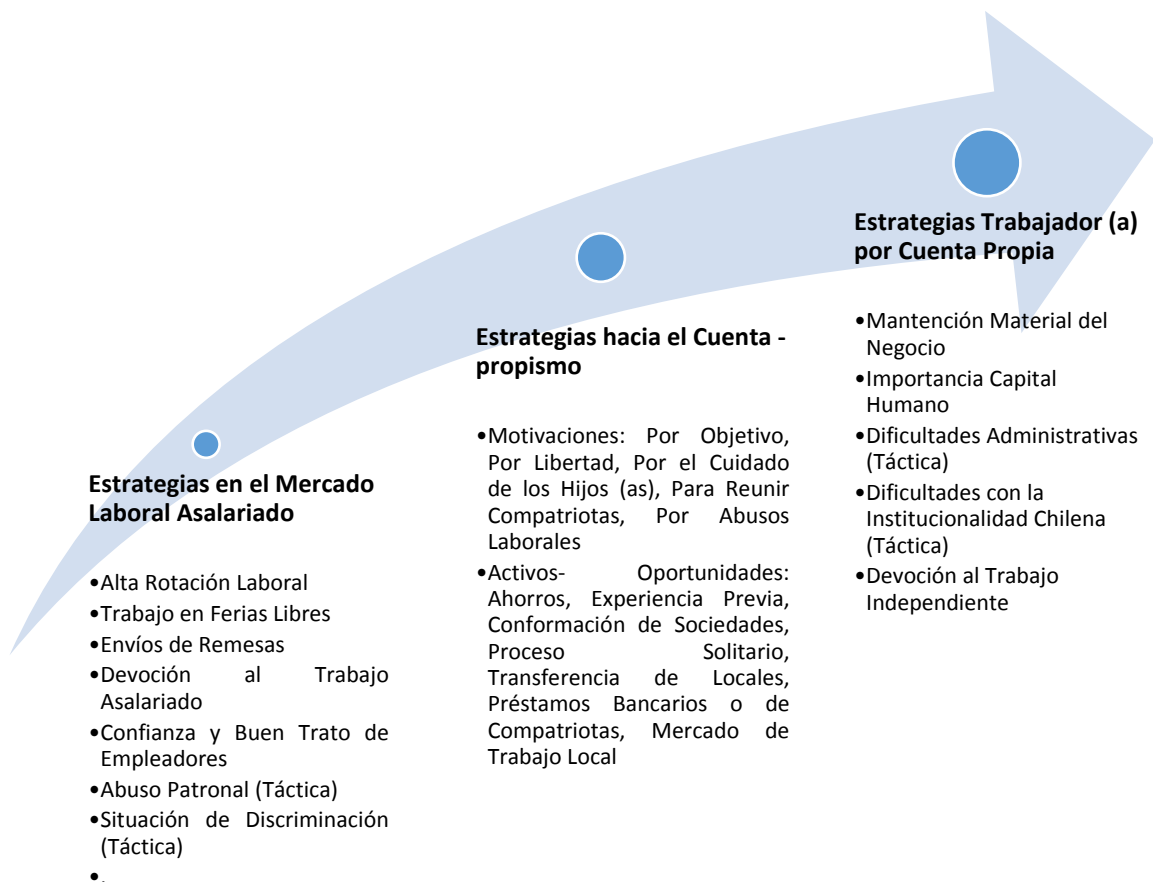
Estrategias en el Mercado Laboral Asalariado

•Alta Rotación Laboral
•Trabajo en Ferias Libres
•Envíos de Remesas
•Devoción al Trabajo Asalariado
•Confianza y Buen Trato de Empleadores
•Abuso Patronal (Táctica)
•Situación de Discriminación (Táctica)
•

Estrategias hacia el Cuenta - propismo

•Motivaciones: Por Objetivo, Por Libertad, Por el Cuidado de los Hijos (as), Para Reunir Compatriotas, Por Abusos Laborales
•Activos- Oportunidades: Ahorros, Experiencia Previa, Conformación de Sociedades, Proceso Solitario, Transferencia de Locales, Préstamos Bancarios o de Compatriotas, Mercado de Trabajo Local

Estrategias Trabajador (a) por Cuenta Propia

•Mantención Material del Negocio
•Importancia Capital Humano
•Dificultades Administrativas (Táctica)
•Dificultades con la Institucionalidad Chilena (Táctica)
•Devoción al Trabajo Independiente